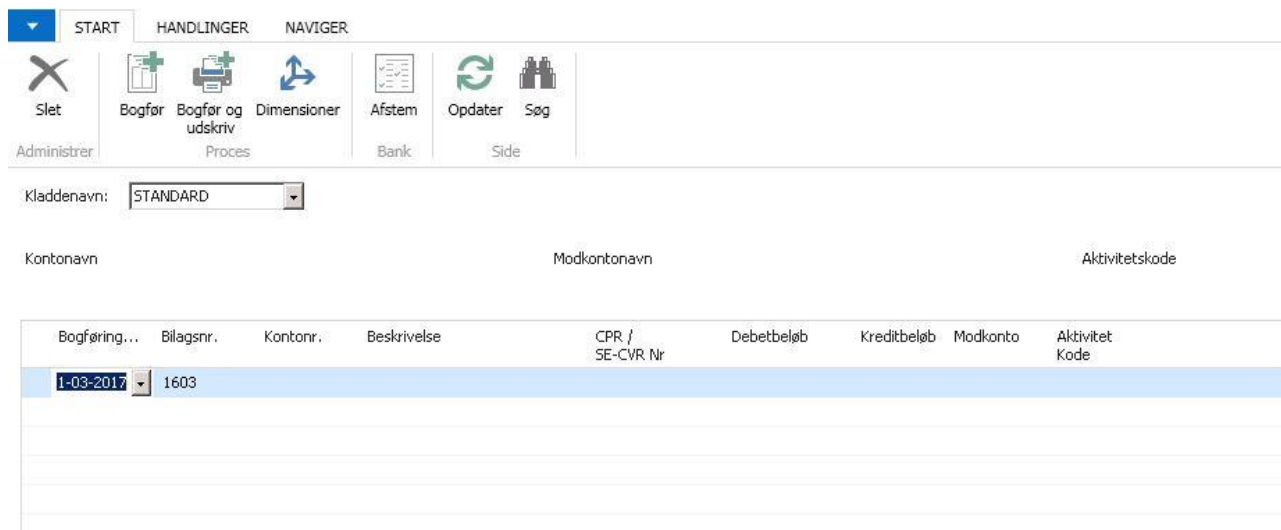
START HANDLINGER NAVIGER

Slet
Administrer

Bogfør Bogfør og udskriv Dimensioner
Proces

Afstem
Bank

Opdater Søg
Side

Kladdenavn: STANDARD

Kontonavn

Modkontonavn

Aktivitetskode

| Bogføring... | Bilagsnr. | Kontonr. | Beskrivelse | CPR / SE-CVR Nr | Debetbeløb | Kreditbeløb | Modkonto | Aktivitet Kode |
|---|---|---|---|---|---|---|---|---|
| 1-03-2017 | 1603 | | | | | | | |